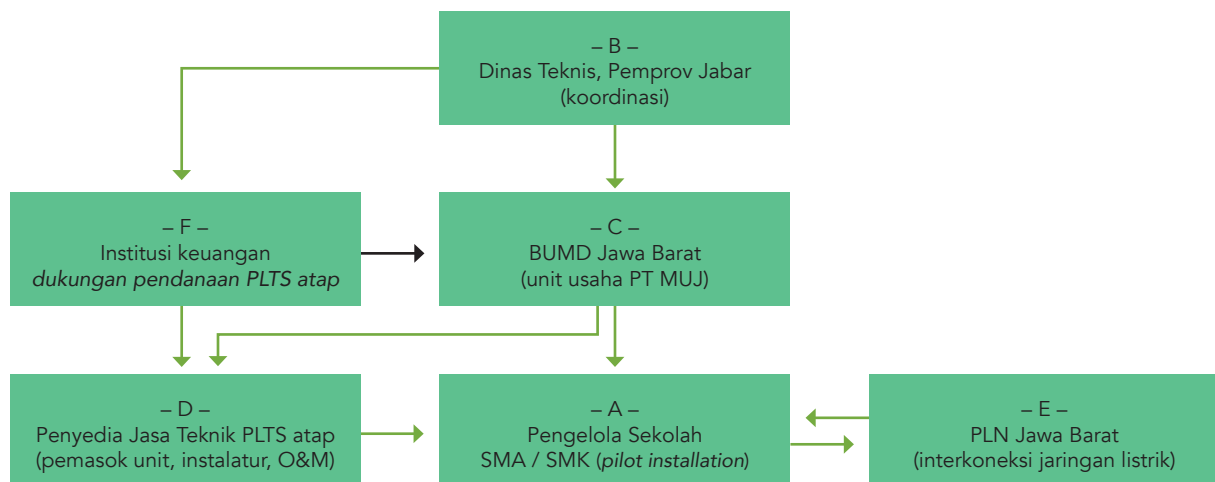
– B –
Dinas Teknis, Pemprov Jabar
(koordinasi)

– F –
Institusi keuangan
*dukungan pendanaan PLTS atap*

– C –
BUMD Jawa Barat
(unit usaha PT MUJ)

– D –
Penyedia Jasa Teknik PLTS atap
(pemasok unit, instalatur, O&M)

– A –
Pengelola Sekolah
SMA / SMK (*pilot installation*)

– E –
PLN Jawa Barat
(interkoneksi jaringan listrik)